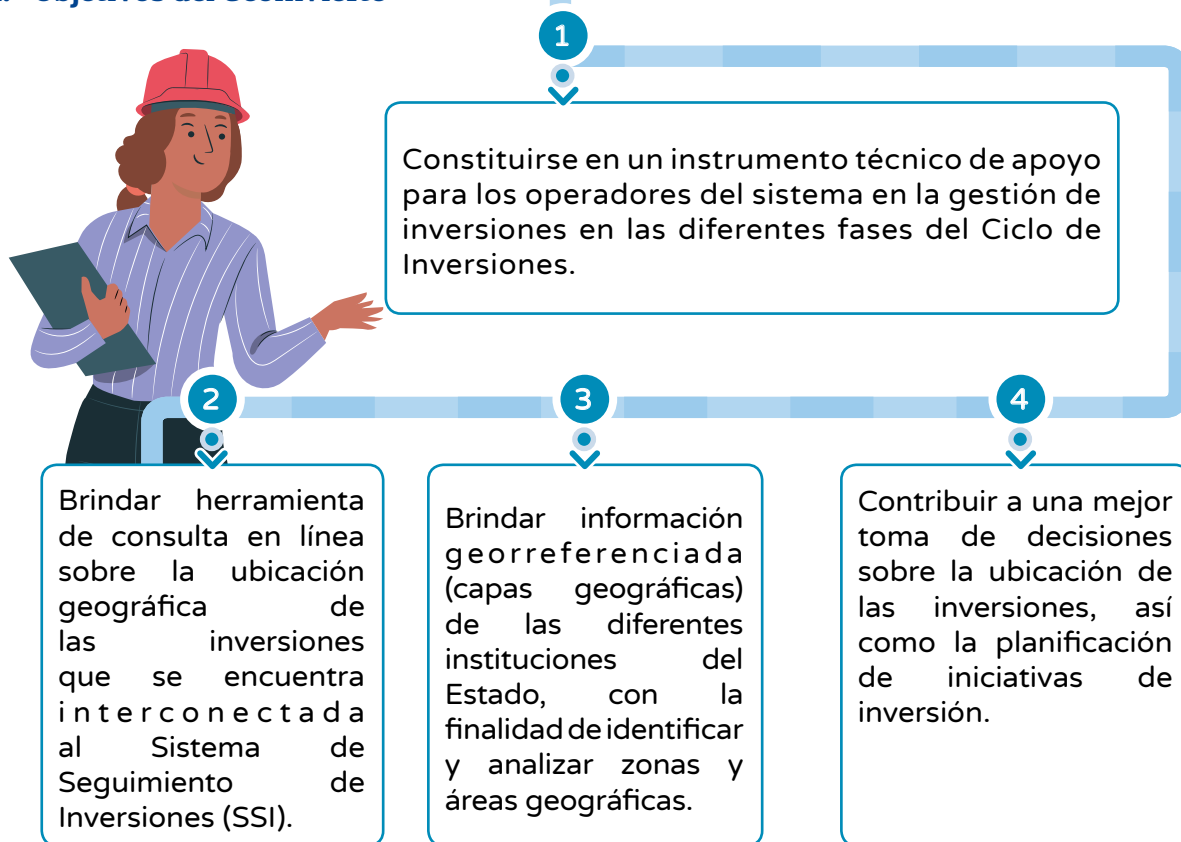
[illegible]

1

Constituirse en un instrumento técnico de apoyo para los operadores del sistema en la gestión de inversiones en las diferentes fases del Ciclo de Inversiones.

2

Brindar herramienta de consulta en línea sobre la ubicación geográfica de las inversiones que se encuentra interconectada al Sistema de Seguimiento de Inversiones (SSI).

3

Brindar información georreferenciada (capas geográficas) de las diferentes instituciones del Estado, con la finalidad de identificar y analizar zonas y áreas geográficas.

4

Contribuir a una mejor toma de decisiones sobre la ubicación de las inversiones, así como la planificación de iniciativas de inversión.